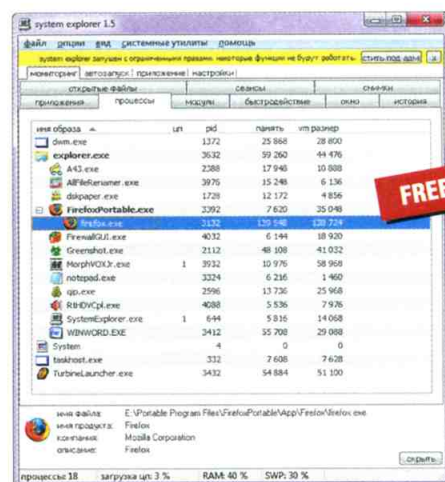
system explorer 1.5

файл опции вид системные утилиты помощь

system explorer запущен с ограниченными правами. некоторые функции не будут работать. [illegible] ×

мониторинг автозапуск приложение настройки

открытые файлы сеансы службы

приложения процессы модули быстродействие окно история

| имя образа | цп | pid | память | vm размер |
|---|---|---|---|---|
| dwm.exe | | 1372 | 25 868 | 28 800 |
| explorer.exe | | 3632 | 59 260 | 44 476 |
| A43.exe | | 2388 | 17 948 | 10 888 |
| AllFileRenamer.exe | | 3976 | 15 248 | 6 136 |
| dskpaper.exe | | 1728 | 12 172 | 4 856 |
| FirefoxPortable.exe | | 3392 | 7 620 | 35 048 |
| firefox.exe | | 3132 | 128 548 | 120 724 |
| FirewallGUI.exe | | 4032 | 6 144 | 18 920 |
| Greenshot.exe | | 2112 | 48 108 | 41 032 |
| MorphVOXJr.exe | 1 | 3932 | 10 976 | 58 968 |
| notepad.exe | | 3324 | 6 216 | 1 460 |
| qip.exe | | 2596 | 13 736 | 25 968 |
| RtHDVCpl.exe | | 4088 | 5 536 | 7 976 |
| SystemExplorer.exe | 1 | 644 | 5 816 | 14 068 |
| WINWORD.EXE | | 3412 | 55 708 | 29 088 |
| System | | 4 | 0 | 0 |
| taskhost.exe | | 332 | 7 608 | 7 628 |
| TurbineLauncher.exe | | 3432 | 54 884 | 51 100 |

FREE

имя файла: E:\Portable Program Files\FirefoxPortable\App\Firefox\firefox.exe
имя продукта: Firefox
компания: Mozilla Corporation
описание: Firefox

скрыть

процессы: 18 загрузка цп: 3 % RAM: 40 % SWP: 30 %